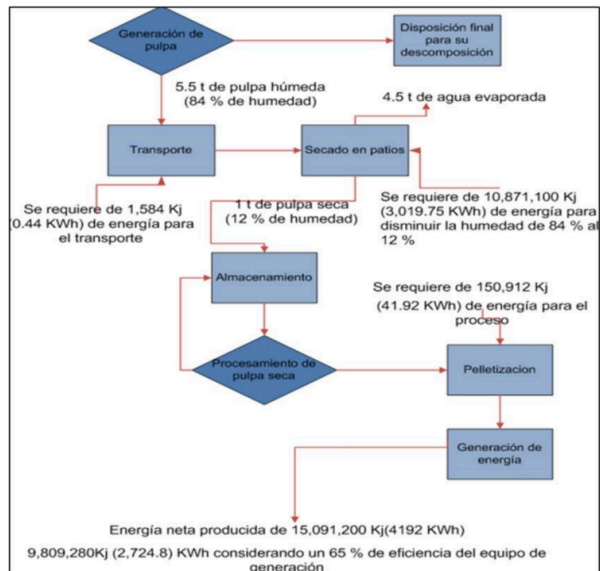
Generación de pulpa

Disposición final para su descomposición

5.5 t de pulpa húmeda (84 % de humedad)

4.5 t de agua evaporada

Transporte

Secado en patios

Se requiere de 1,584 Kj (0.44 KWh) de energía para el transporte

1 t de pulpa seca (12 % de humedad)

Se requiere de 10,871,100 Kj (3,019.75 KWh) de energía para disminuir la humedad de 84 % al 12 %

Almacenamiento

Se requiere de 150,912 Kj (41.92 KWh) de energía para el proceso

Procesamiento de pulpa seca

Pelletizacion

Generación de energía

Energía neta producida de 15,091,200 Kj(4192 KWh)

9,809,280Kj (2,724.8) KWh considerando un 65 % de eficiencia del equipo de generación